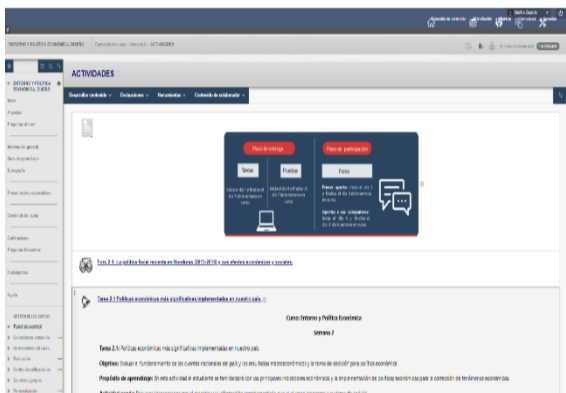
ENTORNO Y POLÍTICA ECONÓMICA, DISEÑO

ACTIVIDADES

Desarrollo contenido · Evaluaciones · Herramientas · Contenido de colaborador

ENTORNO Y POLÍTICA ECONÓMICA, DISEÑO

Inicio
Portafolio
Página de inicio

Información general
Guía de aprendizaje
Bibliografía

Presentación a los estudiantes

Contenido del curso

Calificaciones
Pregunta al docente

Participantes

Ayuda

Plazo de entrega

Plazo de participación

Tarea

Prueba

Foros

Foro 2.1: La política fiscal reciente en Honduras (2015-2018) y sus efectos económicos y sociales.

Tarea 2.1 Políticas económicas más significativas implementadas en nuestro país.

Curso Entorno y Política Económica

Semana 2

Tarea 2.1 Políticas económicas más significativas implementadas en nuestro país.

Objetivo: Evaluar el funcionamiento de las cuentas nacionales del país y los resultados macroeconómicos y la toma de decisión para los fines económicos.

Propósito de aprendizaje: En esta actividad el estudiante se familiarizará con las principales indicadores económicos y la implementación de políticas económicas para la corrección de fenómenos económicos.